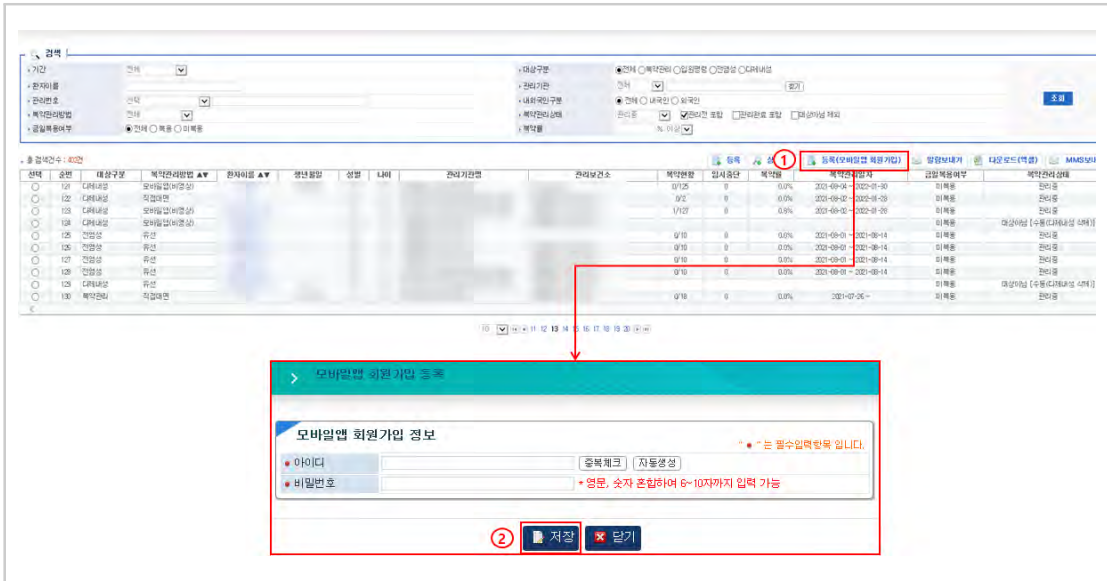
검색

기간 전체
환자이름
관리번호 선택
복약관리방법 전체
공립복용여부 ◉전체 ○복용 ○미복용

대상구분 ◉전체 ○복약관리 ○잠정판정 ○전염성 ○DR비상
관리기관 전체 찾기
내외국인구분 ◉전체 ○내국인 ○외국인
복약관리상태 관리중 ☑관리전 포함 ☐관리완료 포함 ☐비상이송 제외
복약률 % 이상

조회

총 검색건수 : 40건

등록 ① 등록(모바일앱 회원가입) 발령보내기 다운로드(엑셀) MMS보내

| 선택 | 순번 | 대상구분 | 복약관리방법 ▲▼ | 환자이름 ▲▼ | 생년월일 | 성별 | 나이 | 관리기관명 | 관리보건소 | 복약현황 | 입시중단 | 복약률 | 복약관리일자 | 공립복용여부 | 복약관리상태 |
|---|---|---|---|---|---|---|---|---|---|---|---|---|---|---|---|
| ○ | 121 | DR비상 | 모바일앱(비영상) | | | | | | | 0/125 | 0 | 0.0% | 2021-09-04 ~ 2022-01-30 | 미복용 | 관리중 |
| ○ | 122 | DR비상 | 직접대면 | | | | | | | 0/2 | 0 | 0.0% | 2021-09-02 ~ 2022-01-28 | 미복용 | 관리중 |
| ○ | 123 | DR비상 | 모바일앱(비영상) | | | | | | | 1/127 | 0 | 0.8% | 2021-09-02 ~ 2022-01-28 | 미복용 | 관리중 |
| ○ | 124 | DR비상 | 모바일앱(비영상) | | | | | | | | | | | 미복용 | 비상이송 [수동(DR비상 선택)] |
| ○ | 125 | 전염성 | 유선 | | | | | | | 0/10 | 0 | 0.0% | 2021-08-01 ~ 2021-08-14 | 미복용 | 관리중 |
| ○ | 126 | 전염성 | 유선 | | | | | | | 0/10 | 0 | 0.0% | 2021-08-01 ~ 2021-08-14 | 미복용 | 관리중 |
| ○ | 127 | 전염성 | 유선 | | | | | | | 0/10 | 0 | 0.0% | 2021-08-01 ~ 2021-08-14 | 미복용 | 관리중 |
| ○ | 128 | 전염성 | 유선 | | | | | | | 0/10 | 0 | 0.0% | 2021-08-01 ~ 2021-08-14 | 미복용 | 관리중 |
| ○ | 129 | DR비상 | 유선 | | | | | | | | | | | 미복용 | 비상이송 [수동(DR비상 선택)] |
| ○ | 130 | 복약관리 | 직접대면 | | | | | | | 0/18 | 0 | 0.0% | 2021-07-26 ~ | 미복용 | 관리중 |

10 11 12 13 14 15 16 17 18 19 20

모바일앱 회원가입 등록

모바일앱 회원가입 정보

" ● " 는 필수입력항목 입니다.

● 아이디 중복체크 자동생성
● 비밀번호 * 영문, 숫자 혼합하여 6~10자까지 입력 가능

② 저장 닫기